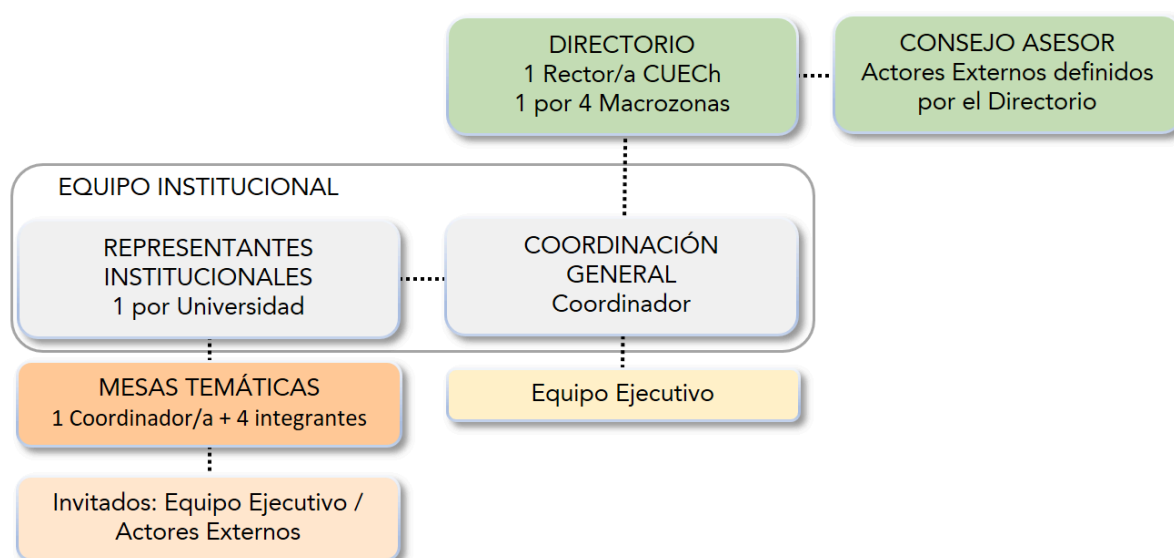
DIRECTORIO
1 Rector/a CUECh
1 por 4 Macrozonas

CONSEJO ASESOR
Actores Externos definidos por el Directorio

EQUIPO INSTITUCIONAL

REPRESENTANTES INSTITUCIONALES
1 por Universidad

COORDINACIÓN GENERAL
Coordinador

MESAS TEMÁTICAS
1 Coordinador/a + 4 integrantes

Equipo Ejecutivo

Invitados: Equipo Ejecutivo / Actores Externos